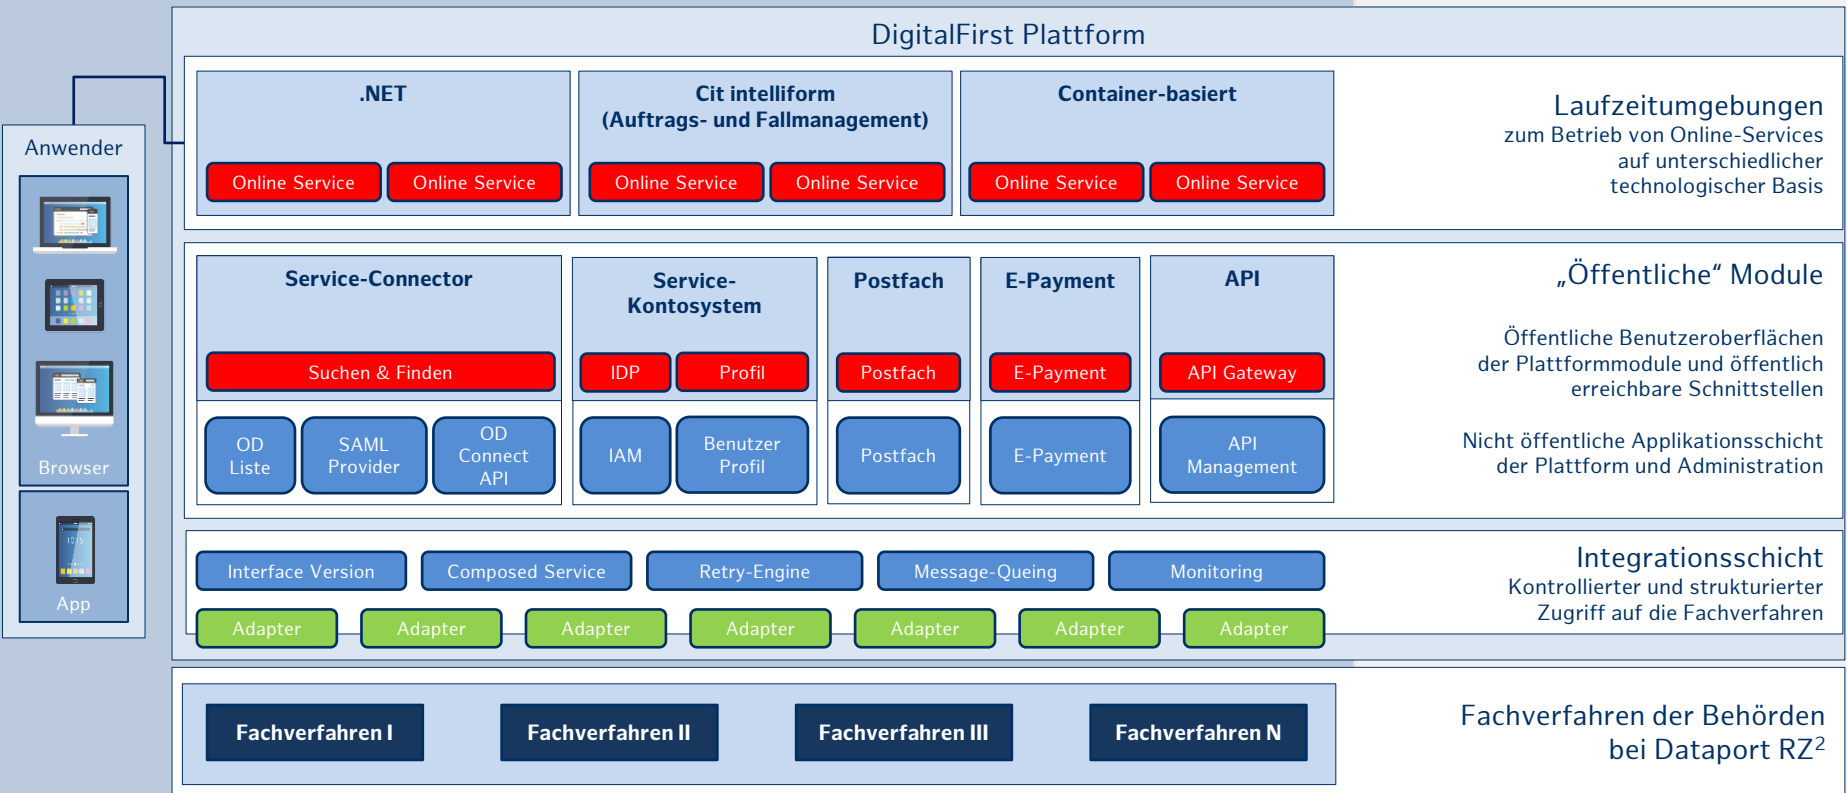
Anwender

Browser

App

DigitalFirst Plattform

.NET

Online Service | Online Service

Cit intelliform (Auftrags- und Fallmanagement)

Online Service | Online Service

Container-basiert

Online Service | Online Service

Laufzeitumgebungen
zum Betrieb von Online-Services auf unterschiedlicher technologischer Basis

Service-Connector

Suchen & Finden

OD Liste | SAML Provider | OD Connect API

Service-Kontosystem

IDP | Profil

IAM | Benutzer Profil

Postfach

Postfach

Postfach

E-Payment

E-Payment

E-Payment

API

API Gateway

API Management

„Öffentliche“ Module

Öffentliche Benutzeroberflächen der Plattformmodule und öffentlich erreichbare Schnittstellen

Nicht öffentliche Applikationsschicht der Plattform und Administration

Interface Version | Composed Service | Retry-Engine | Message-Queing | Monitoring

Adapter | Adapter | Adapter | Adapter | Adapter | Adapter | Adapter

Integrationsschicht
Kontrollierter und strukturierter Zugriff auf die Fachverfahren

Fachverfahren I | Fachverfahren II | Fachverfahren III | Fachverfahren N

Fachverfahren der Behörden bei Dataport RZ$^2$